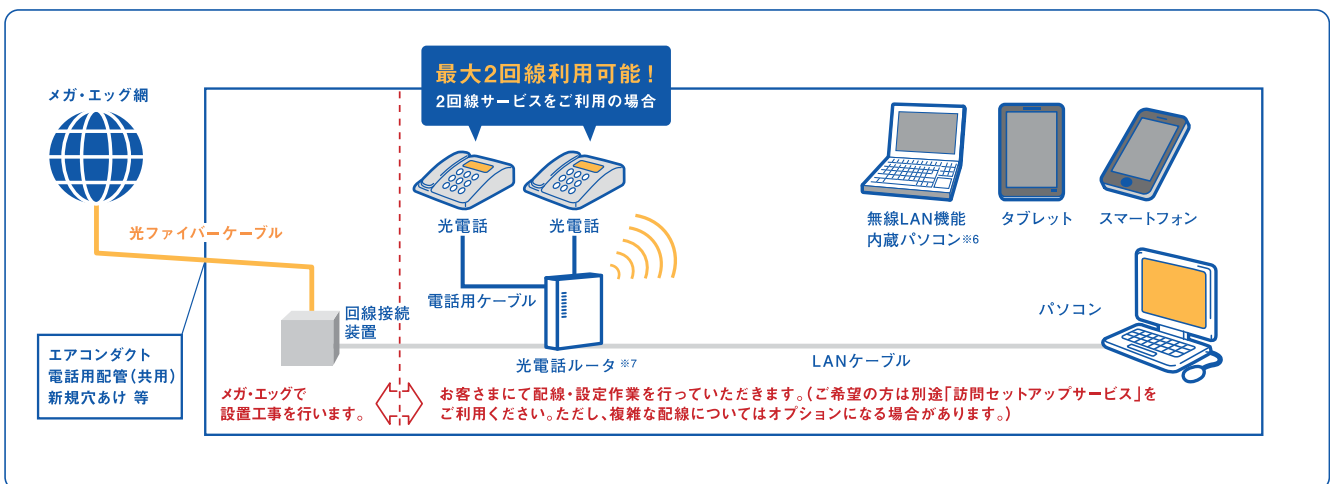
メガ・エッグ網

最大2回線利用可能！
2回線サービスをご利用の場合

光電話
光電話

無線LAN機能
内蔵パソコン※6

タブレット

スマートフォン

光ファイバーケーブル

電話用ケーブル

回線接続
装置

パソコン

エアコンダクト
電話用配管（共用）
新規穴あけ 等

光電話ルータ※7

LANケーブル

メガ・エッグで
設置工事を行います。

お客さまにて配線・設定作業を行っていただきます。（ご希望の方は別途「訪問セットアップサービス」をご利用ください。ただし、複雑な配線についてはオプションになる場合があります。）